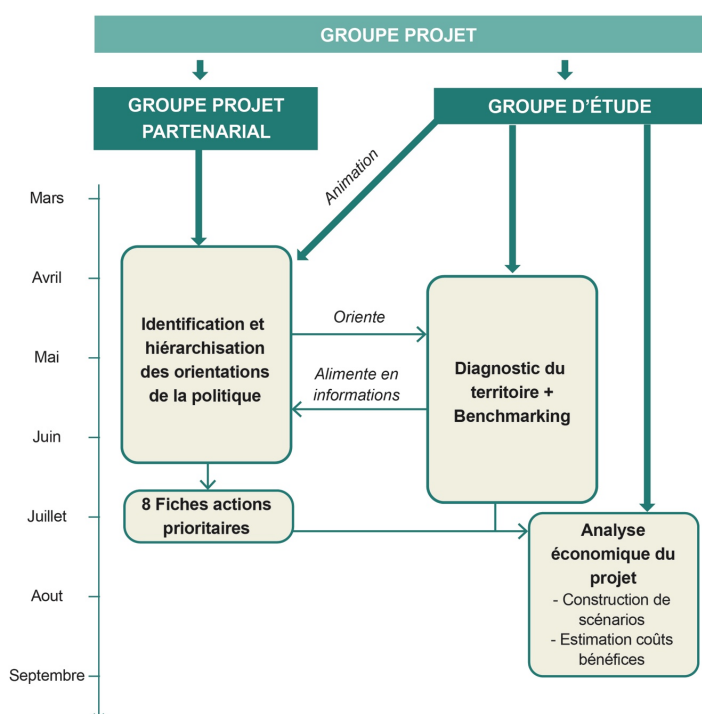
GROUPE PROJET

GROUPE PROJET PARTENARIAL

GROUPE D'ÉTUDE

Animation

Mars

Avril

Mai

Juin

Juillet

Aout

Septembre

Identification et hiérarchisation des orientations de la politique

Oriente

Alimente en informations

Diagnostic du territoire + Benchmarking

8 Fiches actions prioritaires

Analyse économique du projet
- Construction de scénarios
- Estimation coûts bénéfices